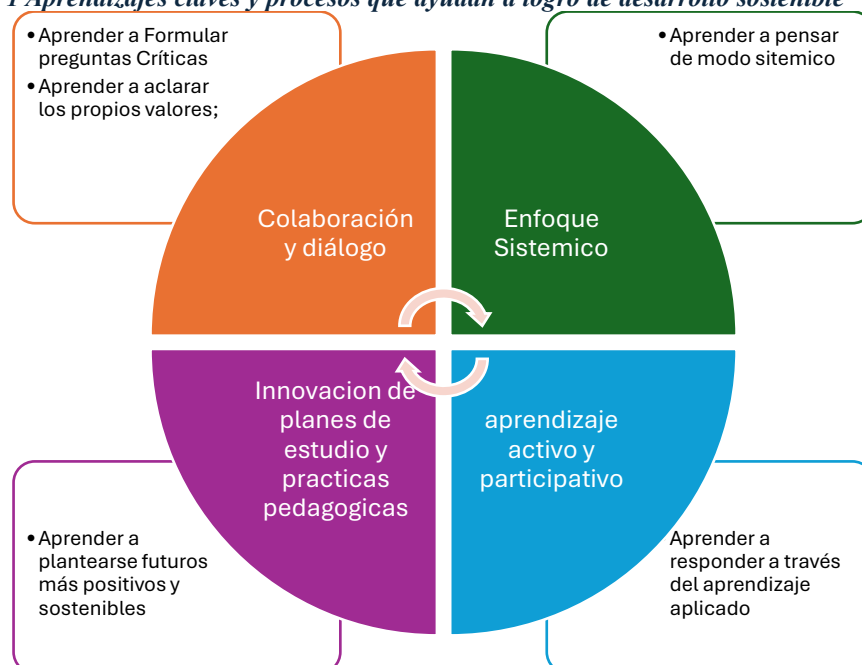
Aprendizajes claves y procesos que ayudan a logro de desarrollo sostenible

• Aprender a Formular preguntas Críticas
• Aprender a aclarar los propios valores;

• Aprender a pensar de modo sitemico

Colaboración y diálogo

Enfoque Sistemico

Innovacion de planes de estudio y practicas pedagogicas

aprendizaje activo y participativo

• Aprender a plantearse futuros más positivos y sostenibles

Aprender a responder a través del aprendizaje aplicado